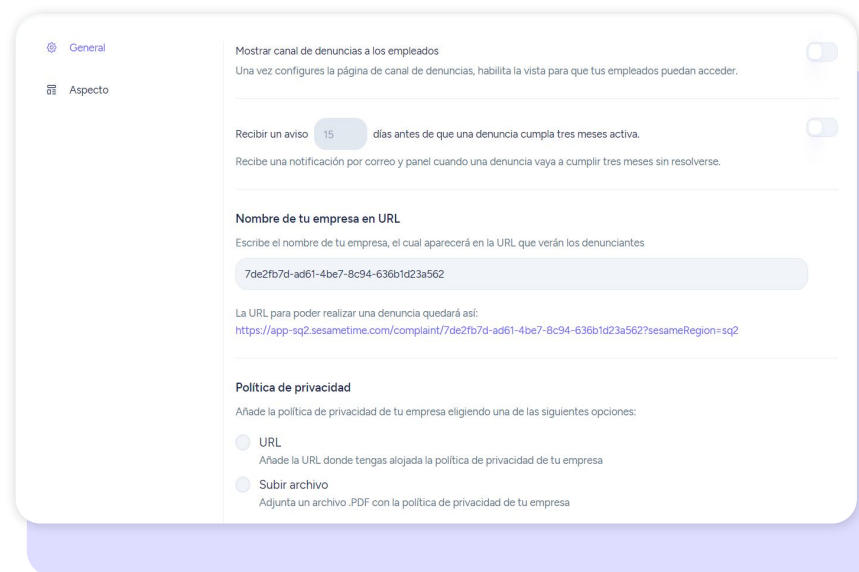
General

Aspecto

Mostrar canal de denuncias a los empleados
Una vez configures la página de canal de denuncias, habilita la vista para que tus empleados puedan acceder.

Recibir un aviso 15 días antes de que una denuncia cumpla tres meses activa.
Recibe una notificación por correo y panel cuando una denuncia vaya a cumplir tres meses sin resolverse.

Nombre de tu empresa en URL
Escribe el nombre de tu empresa, el cual aparecerá en la URL que verán los denunciantes

7de2fb7d-ad61-4be7-8c94-636b1d23a562

La URL para poder realizar una denuncia quedará así:
https://app-sq2.sesametime.com/complaint/7de2fb7d-ad61-4be7-8c94-636b1d23a562?sesameRegion=sq2

Política de privacidad
Añade la política de privacidad de tu empresa eligiendo una de las siguientes opciones:

URL
Añade la URL donde tengas alojada la política de privacidad de tu empresa

Subir archivo
Adjunta un archivo .PDF con la política de privacidad de tu empresa